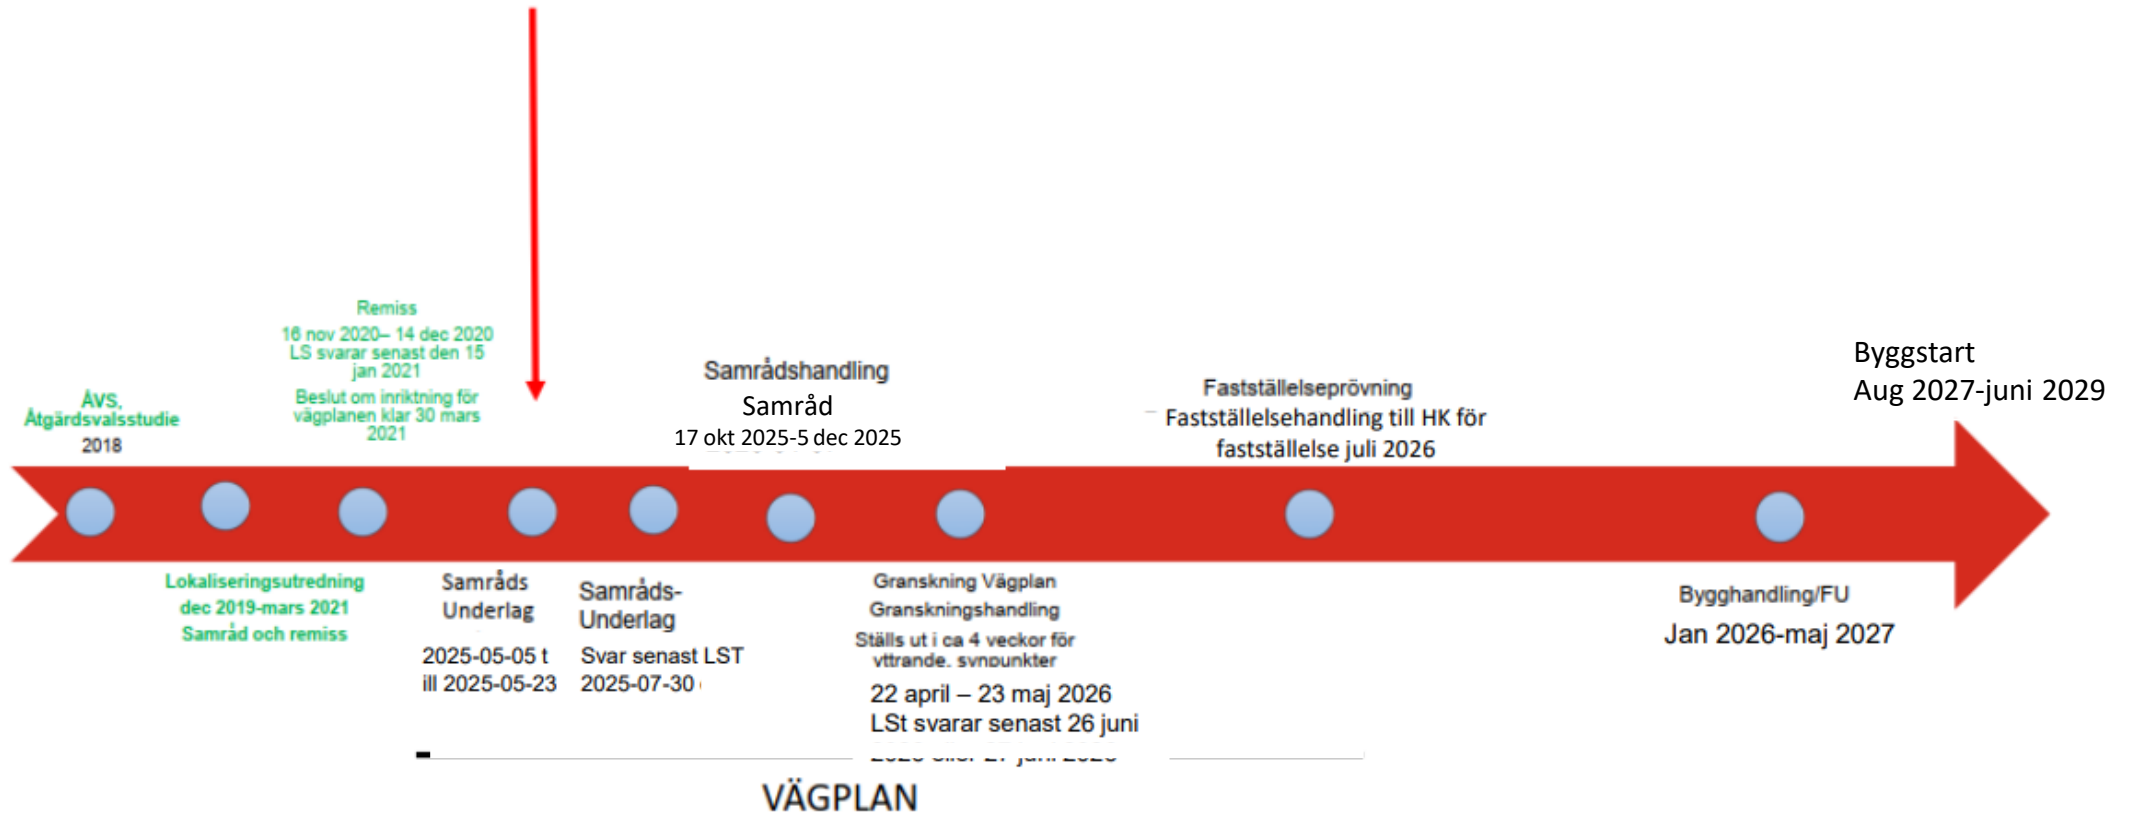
Remiss
16 nov 2020– 14 dec 2020
LS svarar senast den 15 jan 2021
Beslut om inriktning för vägplanen klar 30 mars 2021

ÅVS, Åtgärdsvalsstudie
2018

Samrådshandling
Samråd
17 okt 2025-5 dec 2025

Fastställelseprövning
Fastställelsehandling till HK för fastställelse juli 2026

Byggstart
Aug 2027-juni 2029

Lokaliseringsutredning
dec 2019-mars 2021
Samråd och remiss

Samråds Underlag
2025-05-05 till 2025-05-23

Samråds-Underlag
Svar senast LST 2025-07-30

Granskning Vägplan
Granskningshandling
Ställs ut i ca 4 veckor för yttrande, synpunkter
22 april – 23 maj 2026
LSt svarar senast 26 juni
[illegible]

Bygghandling/FU
Jan 2026-maj 2027

VÄGPLAN